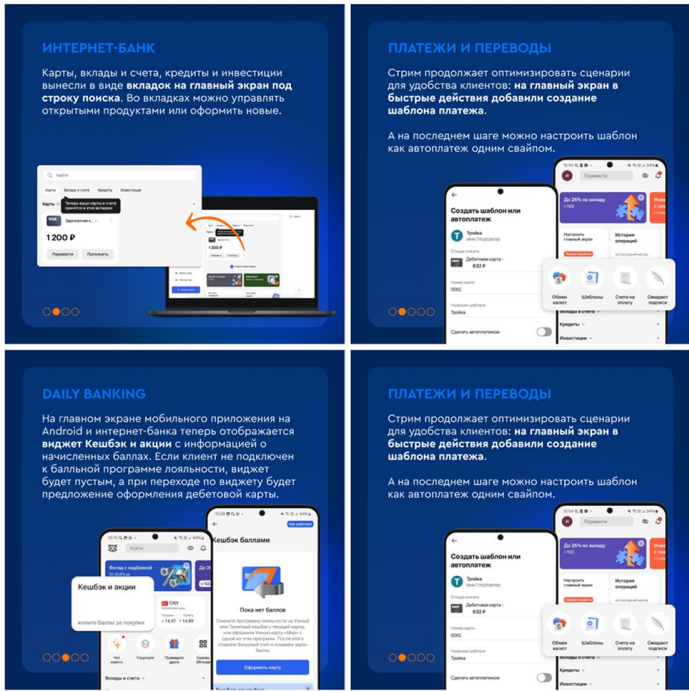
ИНТЕРНЕТ-БАНК

Карты, вклады и счета, кредиты и инвестиции вынесли в виде **вкладок на главный экран под строку поиска**. Во вкладках можно управлять открытыми продуктами или оформить новые.

Найти

Карты Вклады и счета Кредиты Инвестиции

Карты

Теперь ваши карты и счета хранятся в этих вкладках

1 200 ₽

Перевести Пополнить

ПЛАТЕЖИ И ПЕРЕВОДЫ

Стрим продолжает оптимизировать сценарии для удобства клиентов: **на главный экран в быстрые действия добавили создание шаблона платежа**.

А на последнем шаге можно настроить шаблон как автоплатеж одним свайпом.

Создать шаблон или автоплатеж

Тройка

Номер карты

0001

Название шаблона

Тройка

Сделать автоплатежом

До 25% по вкладу

Настроить главный экран

История операций

Обмен валют Шаблоны Счета на оплату Ожидают подписи

Вклады и счета

Кредиты

Инвестиции

DAILY BANKING

На главном экране мобильного приложения на Android и интернет-банка теперь отображается **виджет Кешбэк и акции** с информацией о начисленных баллах. Если клиент не подключен к балльной программе лояльности, виджет будет пустым, а при переходе по виджету будет предложение оформления дебетовой карты.

Найти

Вклад с надбавкой

Кешбэк и акции

копите баллы за покупки

CNY

Кешбэк баллами

Пока нет баллов

Оформить карту

Вклады и счета

ПЛАТЕЖИ И ПЕРЕВОДЫ

Стрим продолжает оптимизировать сценарии для удобства клиентов: **на главный экран в быстрые действия добавили создание шаблона платежа**.

А на последнем шаге можно настроить шаблон как автоплатеж одним свайпом.

Создать шаблон или автоплатеж

Тройка

Номер карты

0001

Название шаблона

Тройка

Сделать автоплатежом

До 25% по вкладу

Настроить главный экран

История операций

Обмен валют Шаблоны Счета на оплату Ожидают подписи